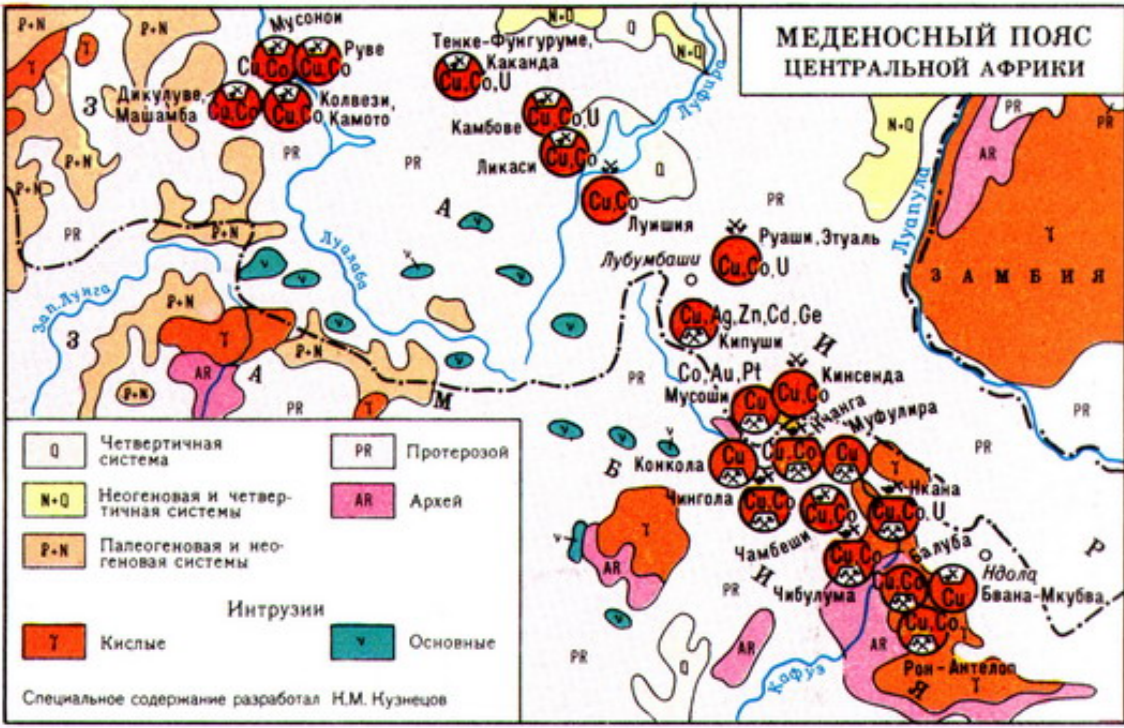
МЕДЕНОСНЫЙ ПОЯС
ЦЕНТРАЛЬНОЙ АФРИКИ

P+N
P+N
N+Q
Q
N+Q
Мусонои
Руве
Cu,Co
Cu,Co
Тенке-Фунгуруме,
Каканда
Cu,Co,U
Дикулуве,
Машамба
Cu,Co
Cu,Co
Колвези,
Камото
З
Камбове
Cu,Co,U
Луфира
Ликаси
Cu,Co
Q
N+Q
PR
AR
PR
PR
P+N
PR
Cu,Co
Луишия
А
Луалаба
Руаши, Этуаль
Cu,Co,U
Лубумбаши
Луапула
ЗАМБИЯ
зап. Лунга
P+N
З
AR
А
P+N
P+N
Cu,Ag,Zn,Cd,Ge
Кипуши
И
Co,Au,Pt
Мусоши
Cu
Cu,Co
Кинсенда
Нчанга
Муфулира
Cu,Co
Cu
Cu
Конкола
Б
Чингола
Cu,Co
Cu,Co
Cu,Co,U
Нкана
Чамбеши
Cu,Co
Балуба
Ндола
Р
И
Чибулума
Cu,Co
Cu
Бвана-Мкубва
Cu,Co
AR
AR
AR
PR
PR
PR
Q
Кафуэ
Рон-Антелоп
Я
М

Q Четвертичная система
PR Протерозой
N+Q Неогеновая и четвертичная системы
AR Архей
P+N Палеогеновая и неогеновая системы
Интрузии
Кислые
Основные

Специальное содержание разработал Н.М. Кузнецов